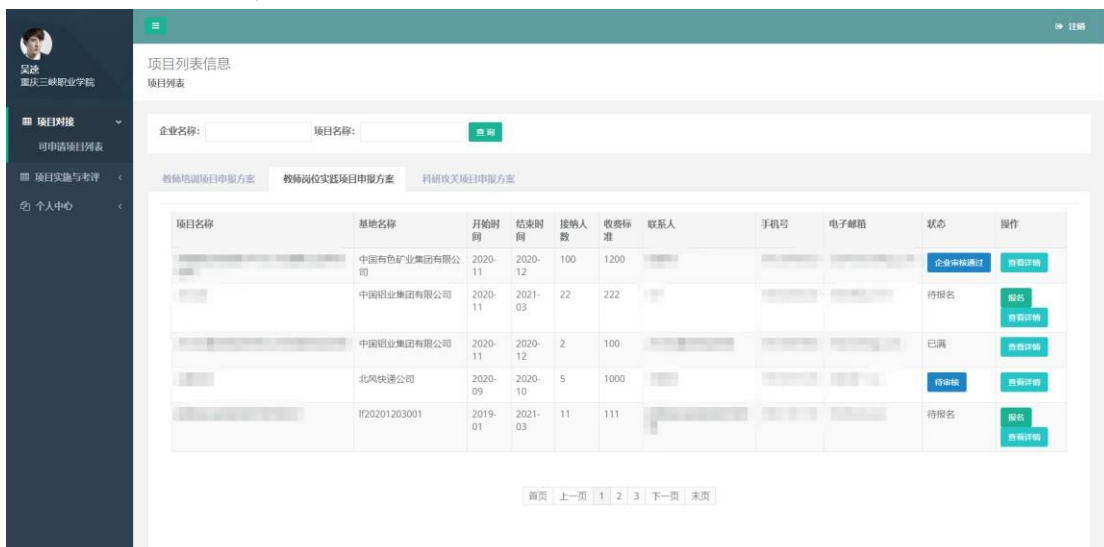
吴迪
重庆三峡职业学院

项目对接
可申请项目列表
项目实施与考评
个人中心

注销

项目列表信息
项目列表

企业名称：
项目名称：
查询

教师培训项目申报方案
教师岗位实践项目申报方案
科研攻关项目申报方案

| 项目名称 | 基地名称 | 开始时间 | 结束时间 | 接纳人数 | 收费标准 | 联系人 | 手机号 | 电子邮箱 | 状态 | 操作 |
|---|---|---|---|---|---|---|---|---|---|---|
| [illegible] | 中国有色矿业集团有限公司 | 2020-11 | 2020-12 | 100 | 1200 | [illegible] | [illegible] | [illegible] | 企业审核通过 | 查看详情 |
| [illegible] | 中国铝业集团有限公司 | 2020-11 | 2021-03 | 22 | 222 | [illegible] | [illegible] | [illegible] | 待报名 | 报名 查看详情 |
| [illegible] | 中国铝业集团有限公司 | 2020-11 | 2020-12 | 2 | 100 | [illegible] | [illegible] | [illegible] | 已满 | 查看详情 |
| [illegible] | 北风快递公司 | 2020-09 | 2020-10 | 5 | 1000 | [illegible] | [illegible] | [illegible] | 待审核 | 查看详情 |
| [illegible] | lf20201203001 | 2019-01 | 2021-03 | 11 | 111 | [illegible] | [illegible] | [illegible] | 待报名 | 报名 查看详情 |

首页 上一页 1 2 3 下一页 末页